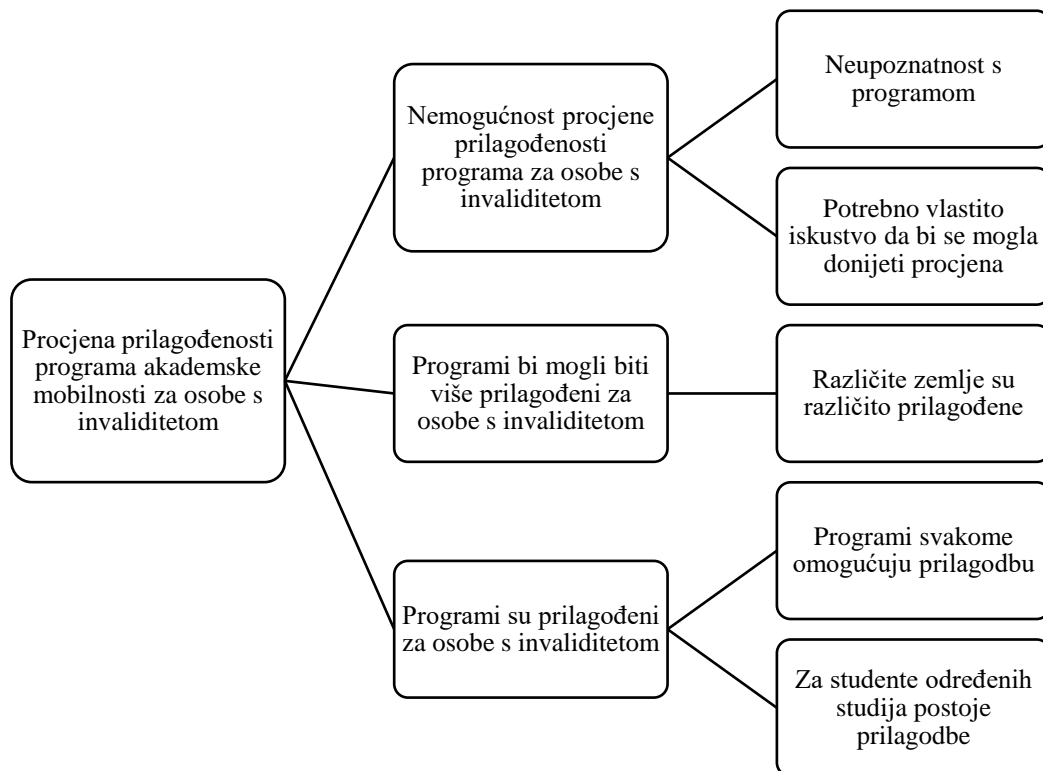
Procjena prilagođenosti programa akademske mobilnosti za osobe s invaliditetom

Nemogućnost procjene prilagođenosti programa za osobe s invaliditetom

Neupoznatnost s programom

Potrebno vlastito iskustvo da bi se mogla donijeti procjena

Programi bi mogli biti više prilagođeni za osobe s invaliditetom

Različite zemlje su različito prilagođene

Programi su prilagođeni za osobe s invaliditetom

Programi svakome omogućuju prilagodbu

Za studente određenih studija postoje prilagodbe